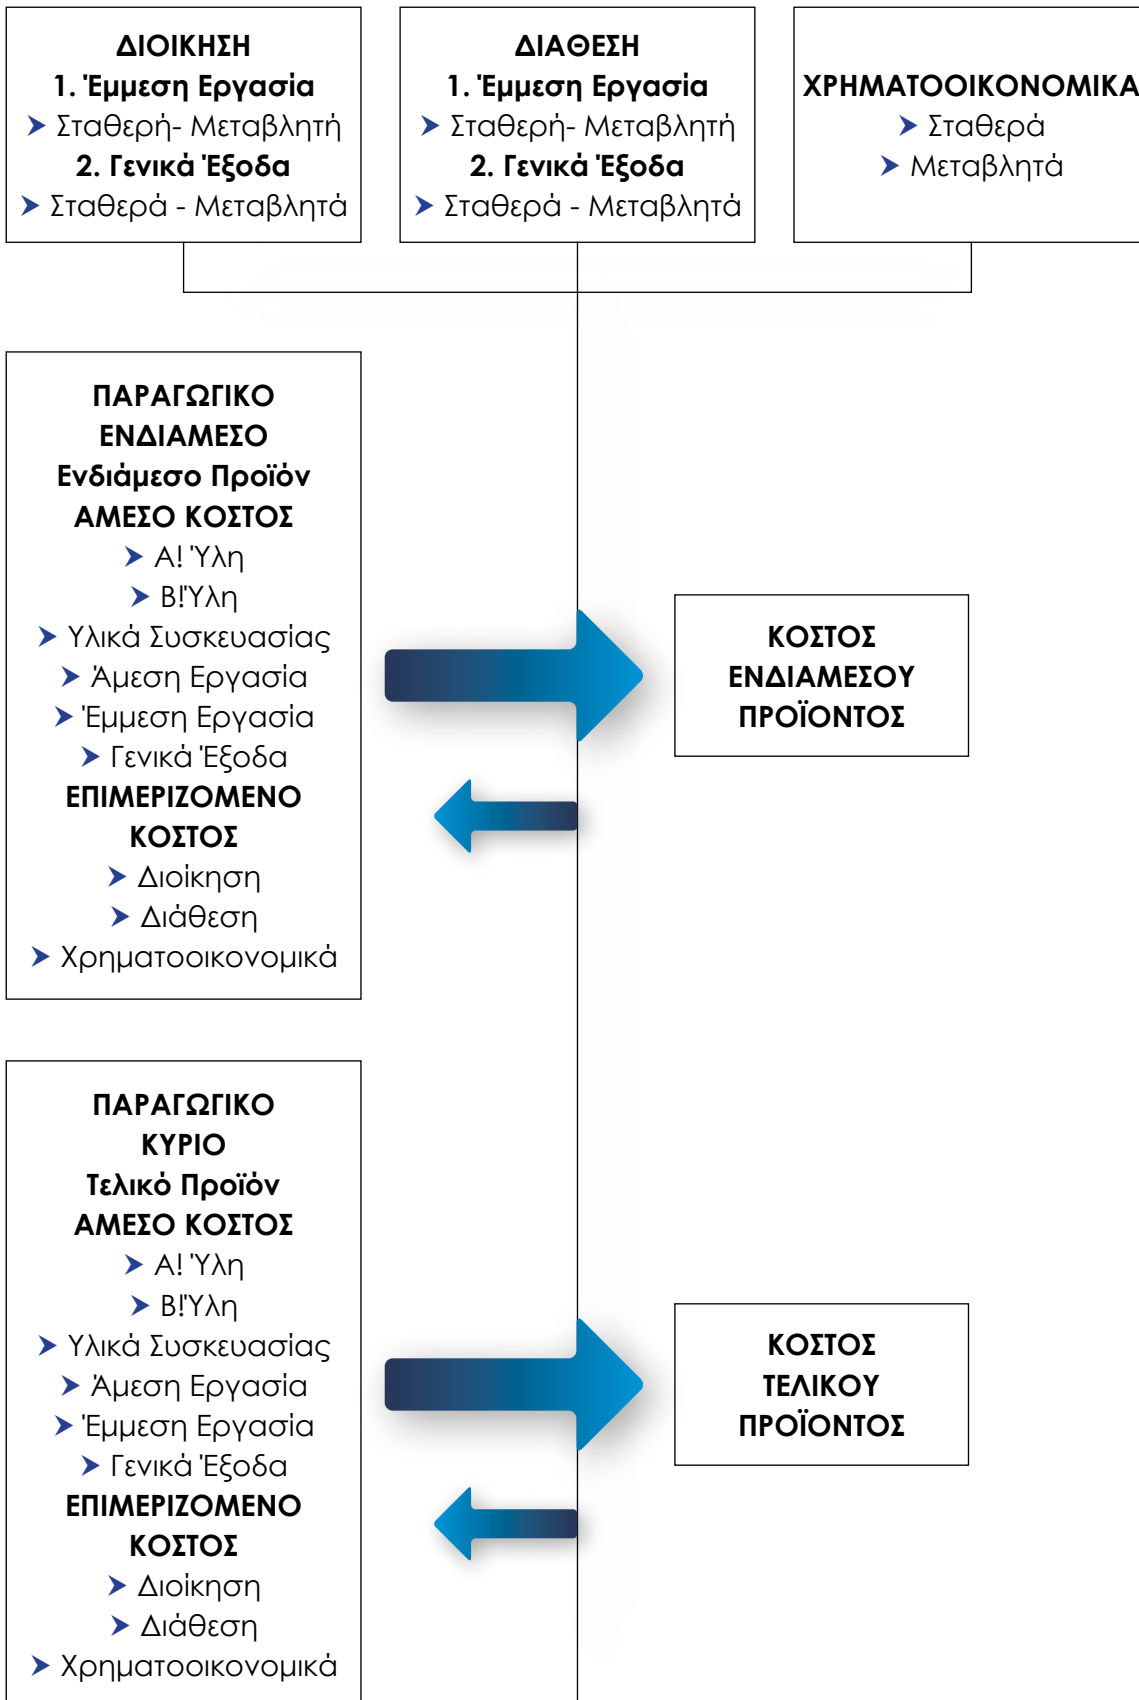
ΔΙΟΙΚΗΣΗ
1. Έμμεση Εργασία
Σταθερή- Μεταβλητή
2. Γενικά Έξοδα
Σταθερά - Μεταβλητά

ΔΙΑΘΕΣΗ
1. Έμμεση Εργασία
Σταθερή- Μεταβλητή
2. Γενικά Έξοδα
Σταθερά - Μεταβλητά

ΧΡΗΜΑΤΟΟΙΚΟΝΟΜΙΚΑ
Σταθερά
Μεταβλητά

ΠΑΡΑΓΩΓΙΚΟ
ΕΝΔΙΑΜΕΣΟ
Ενδιάμεσο Προϊόν
ΑΜΕΣΟ ΚΟΣΤΟΣ
Α! Ύλη
Β!Ύλη
Υλικά Συσκευασίας
Άμεση Εργασία
Έμμεση Εργασία
Γενικά Έξοδα
ΕΠΙΜΕΡΙΖΟΜΕΝΟ
ΚΟΣΤΟΣ
Διοίκηση
Διάθεση
Χρηματοοικονομικά

ΚΟΣΤΟΣ
ΕΝΔΙΑΜΕΣΟΥ
ΠΡΟΪΟΝΤΟΣ

ΠΑΡΑΓΩΓΙΚΟ
ΚΥΡΙΟ
Τελικό Προϊόν
ΑΜΕΣΟ ΚΟΣΤΟΣ
Α! Ύλη
Β!Ύλη
Υλικά Συσκευασίας
Άμεση Εργασία
Έμμεση Εργασία
Γενικά Έξοδα
ΕΠΙΜΕΡΙΖΟΜΕΝΟ
ΚΟΣΤΟΣ
Διοίκηση
Διάθεση
Χρηματοοικονομικά

ΚΟΣΤΟΣ
ΤΕΛΙΚΟΥ
ΠΡΟΪΟΝΤΟΣ